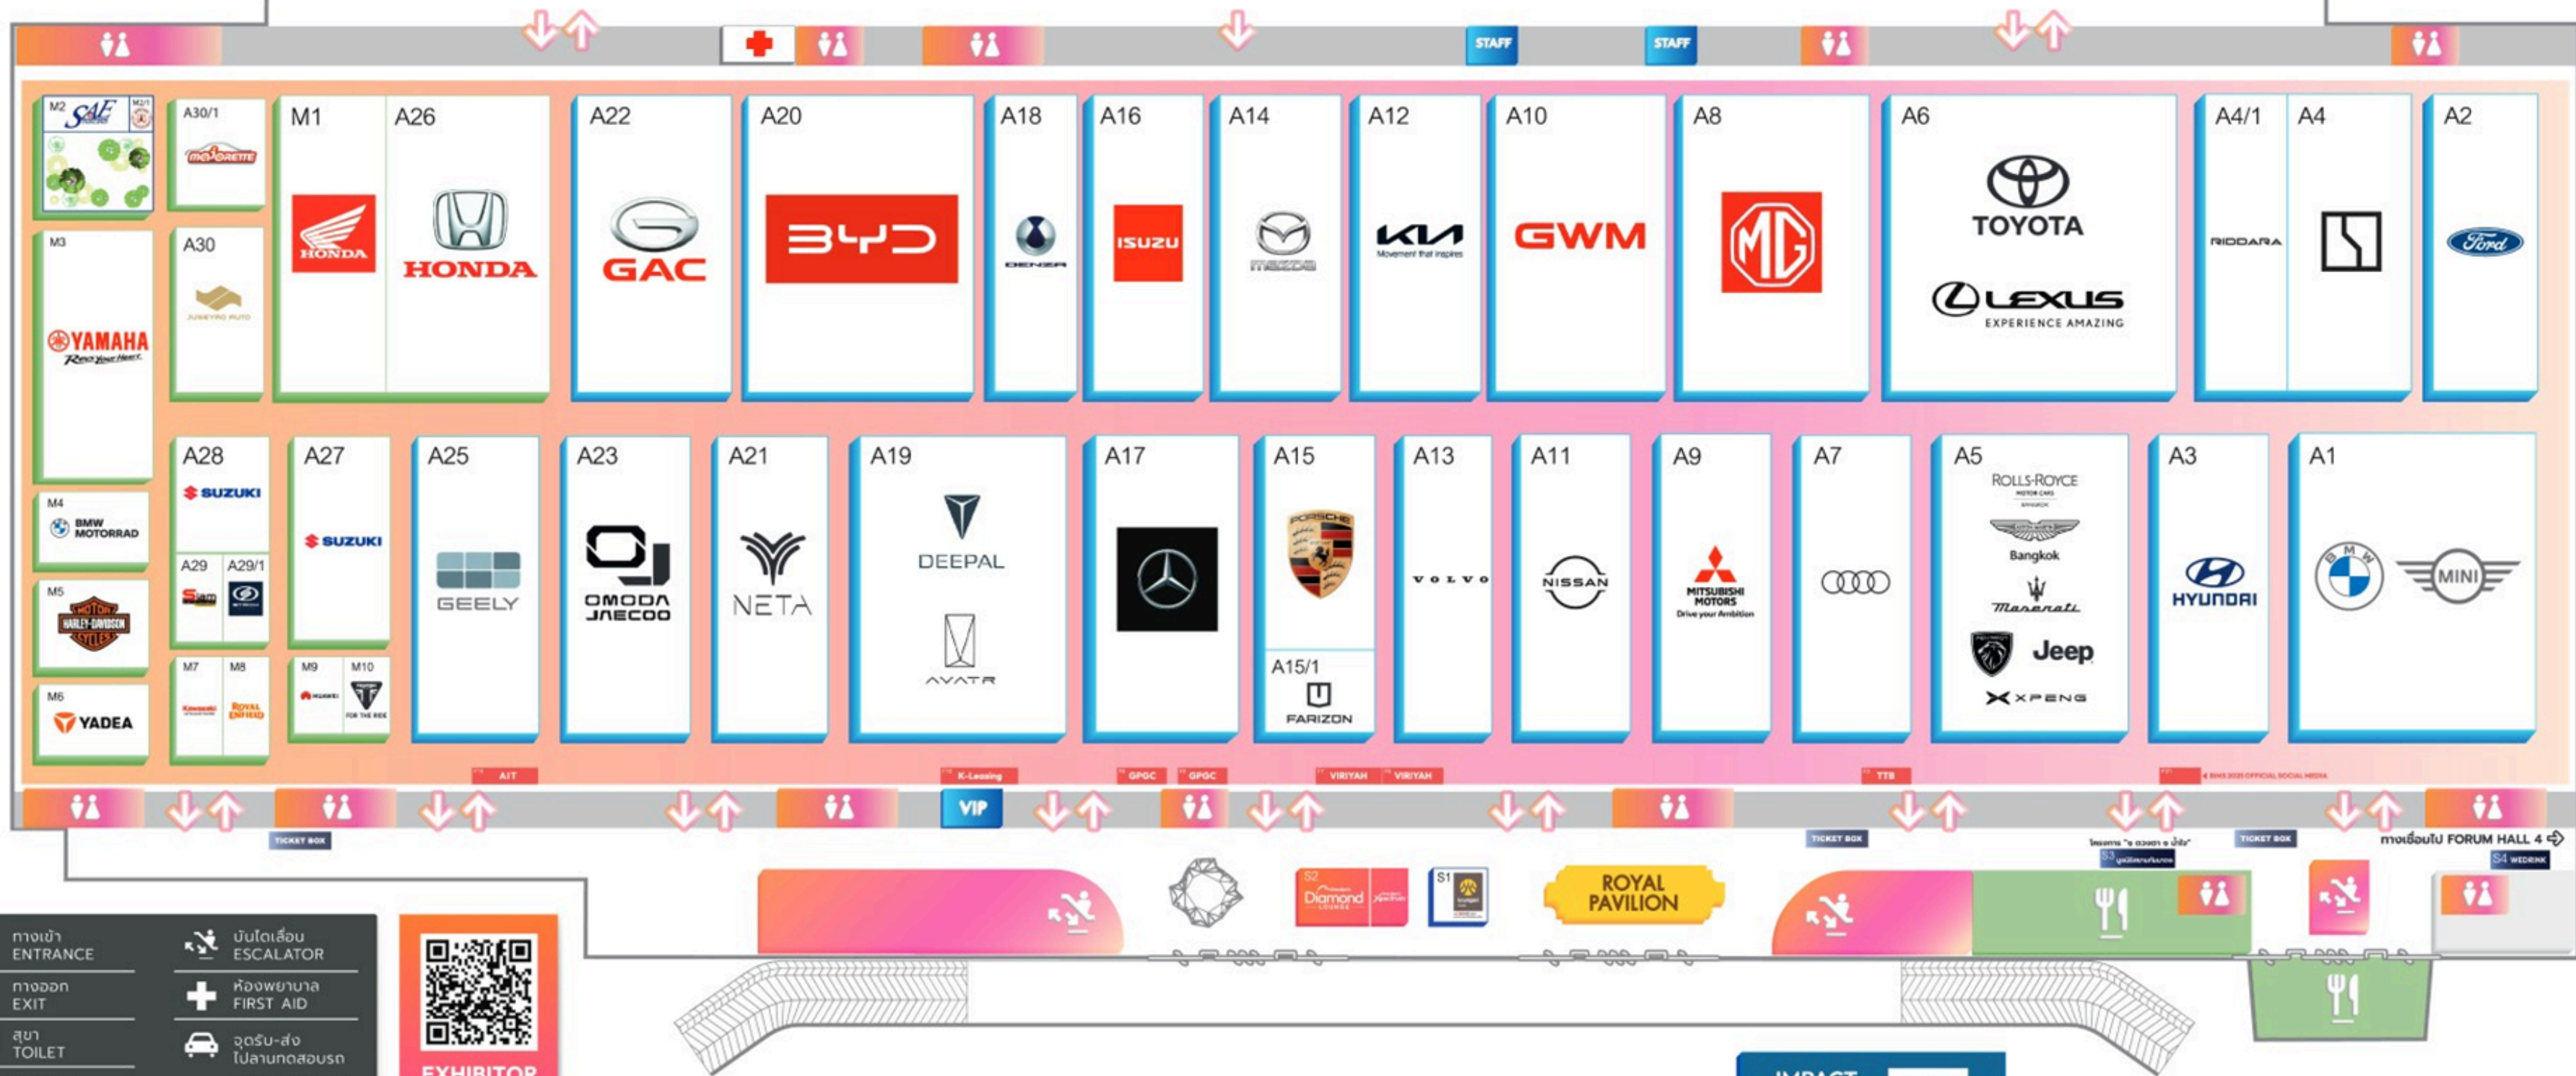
STAFF STAFF

M2 SAF M2/1

A30/1 majorette

M1 HONDA

A26 HONDA

A22 GAC

A20 BYD

A18 DENZA

A16 ISUZU

A14 mazda

A12 KIA Movement that inspires

A10 GWM

A8 MG

A6 TOYOTA LEXUS EXPERIENCE AMAZING

A4/1 RIDDARA

A4

A2 Ford

M3 YAMAHA Revs Your Heart

A30 JUNEYAO AUTO

A28 SUZUKI

A27 SUZUKI

A25 GEELY

A23 OMODA JAECOO

A21 NETA

A19 DEEPAL AVATR

A17

A15 PORSCHE

A15/1 FARIZON

A13 VOLVO

A11 NISSAN

A9 MITSUBISHI MOTORS Drive your Ambition

A7

A5 ROLLS-ROYCE MOTOR CARS Bangkok Maserati Jeep XPENG

A3 HYUNDAI

A1 BMW MINI

M4 BMW MOTORRAD

A29 Siam

A29/1

M5 HARLEY-DAVIDSON MOTOR CYCLES

M6 YADEA

M7 Kawasaki

M8 ROYAL ENFIELD

M9 HUAWEI

M10 FOR THE RIDE

AIT K-Leasing GPGC GPGC VIRIYAH VIRIYAH TTB

VIP

TICKET BOX TICKET BOX TICKET BOX

ทางเชื่อมไป FORUM HALL 4

S2 Diamond LOUNGE

S1

ROYAL PAVILION

S3

S4 WEDRINK

ทางเข้า ENTRANCE

ทางออก EXIT

สุขา TOILET

บันไดเลื่อน ESCALATOR

ห้องพยาบาล FIRST AID

จุดรับ-ส่ง ไปลานจอดรถ

EXHIBITOR

IMPACT